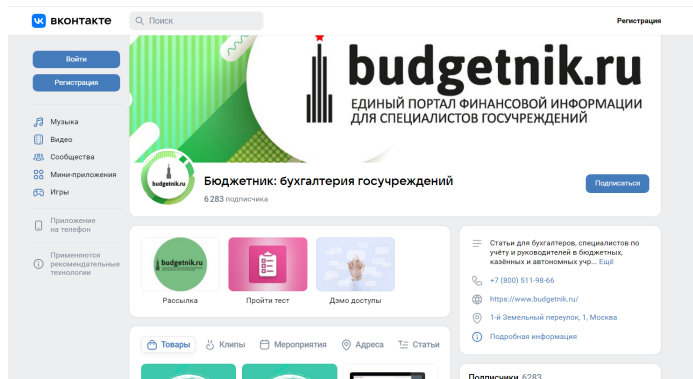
вконтакте
Поиск
Регистрация

Войти
Регистрация

Музыка
Видео
Сообщества
Мини-приложения
Игры

Приложение на телефон

Применяются рекомендательные технологии

budgetnik.ru
ЕДИНЫЙ ПОРТАЛ ФИНАНСОВОЙ ИНФОРМАЦИИ ДЛЯ СПЕЦИАЛИСТОВ ГОСУЧРЕЖДЕНИЙ

budgetnik.ru
Бюджетник: бухгалтерия госучреждений
6 283 подписчика
Подписаться

budgetnik.ru
Рассылка
Пройти тест
Дэмо доступы

Товары
Клипы
Мероприятия
Адреса
Статьи

Статьи для бухгалтеров, специалистов по учёту и руководителей в бюджетных, казённых и автономных учр... Ещё
+7 (800) 511-98-66
https://www.budgetnik.ru/
1-й Земельный переулок, 1, Москва
Подробная информация

Подписчики 6283